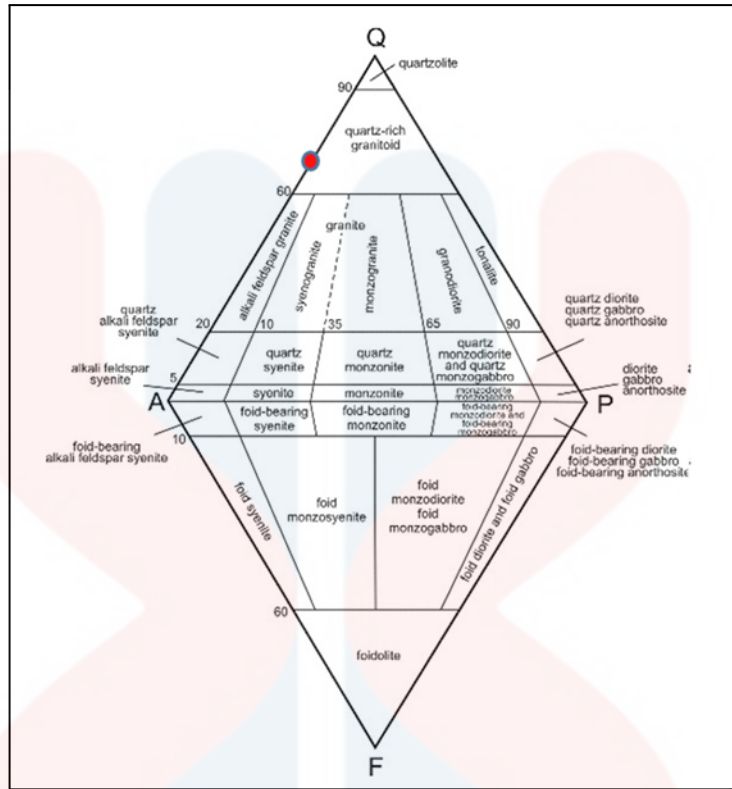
Q

quartzolite

90

quartz-rich granitoid

60

alkali feldspar granite

granite

syenogranite

monzogranite

granodiorite

tonalite

quartz alkali feldspar syenite

20

10

35

65

90

quartz diorite quartz gabbro quartz anorthosite

quartz syenite

quartz monzonite

quartz monzodiorite and quartz monzogabbro

alkali feldspar syenite

5

syenite

monzonite

monzodiorite monzogabbro

diorite gabbro anorthosite

A

P

foid-bearing syenite

foid-bearing monzonite

foid-bearing monzodiorite and foid-bearing monzogabbro

10

foid-bearing alkali feldspar syenite

foid-bearing diorite foid-bearing gabbro foid-bearing anorthosite

foid syenite

foid monzosyenite

foid monzodiorite foid monzogabbro

foid diorite and foid gabbro

60

foidolite

F